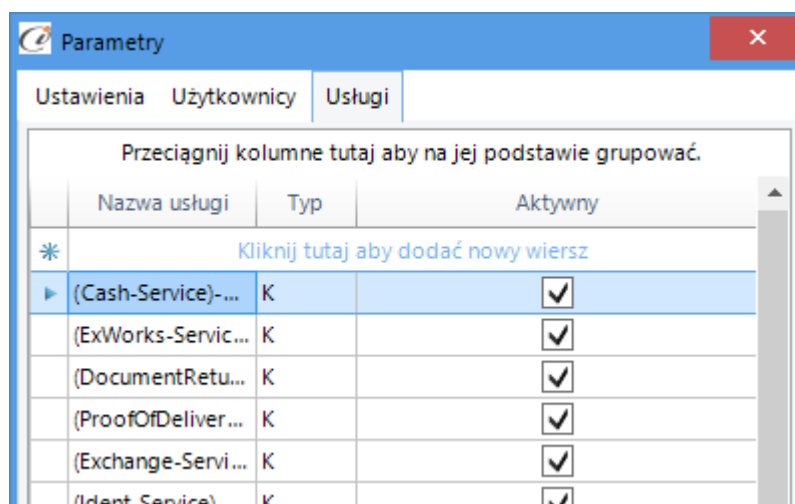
Parametry

Ustawienia Użytkownicy Usługi

Przeciągnij kolumne tutaj aby na jej podstawie grupować.

| Nazwa usługi | Typ | Aktywny |
|---|---|---|
| Kliknij tutaj aby dodać nowy wiersz | | |
| (Cash-Service)-... | K | ✓ |
| (ExWorks-Servic... | K | ✓ |
| (DocumentRetu... | K | ✓ |
| (ProofOfDeliver... | K | ✓ |
| (Exchange-Servi... | K | ✓ |
| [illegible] | K | ✓ |